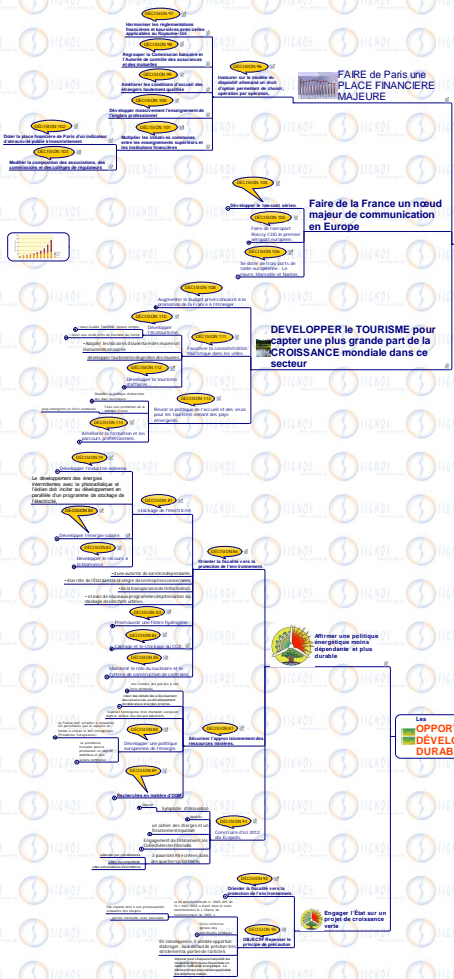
DÉCISION 97
Harmoniser les réglementations financières et boursières avec celles applicables au Royaume-Uni

DÉCISION 98
Regrouper la Commission bancaire et l'Autorité de contrôle des assurances et des mutuelles

DÉCISION 99
Améliorer les conditions d'accueil des étrangers hautement qualifiés

DÉCISION 100
Développer massivement l'enseignement de l'anglais professionnel

DÉCISION 101
Multiplier les initiatives communes entre les enseignements supérieurs et les institutions financières

DÉCISION 102
Doter la place financière de Paris d'un indicateur d'attractivité publié trimestriellement

DÉCISION 103
Modifier la composition des associations, des commissions et des collèges de régulateurs

DÉCISION 96
Instaurer sur le modèle du dispositif allemand un droit d'option permettant de choisir, opération par opération.

FAIRE de Paris une PLACE FINANCIERE MAJEURE

DÉCISION 104
Développer le low-cost aérien.

DÉCISION 105
Faire de l'aéroport Roissy CDG le premier aéroport européen.

Se doter de trois ports de taille européenne : Le Havre, Marseille et Nantes.

Faire de la France un nœud majeur de communication en Europe

DÉCISION 109
Augmenter le budget provisionnant à la promotion de la France à l'étranger.

DÉCISION 110
Développer l'écotourisme.

DÉCISION 111
Favoriser la consommation touristique dans les villes.

DÉCISION 112
Développer le tourisme d'affaires.

DÉCISION 113
Revoir la politique de l'accueil et des visas pour les touristes venant des pays émergents.

DÉCISION 114
Améliorer la formation et les parcours professionnels.

DEVELOPPER le TOURISME pour capter une plus grande part de la CROISSANCE mondiale dans ce secteur

DÉCISION 77
Développer l'industrie nucléaire

Le développement des énergies intermittentes avec le photovoltaïque et l'éolien doit inciter au développement en parallèle d'un programme de stockage de l'électricité.

DÉCISION 81
Stockage de l'électricité

DÉCISION 82
Développer l'énergie solaire

DÉCISION 83
Développer le recours à la biomasse

DÉCISION 84
Promouvoir une filière hydrogène

DÉCISION 85
Captage et stockage du CO2

DÉCISION 86
Maintenir le rôle du nucléaire et le rythme de construction de centrales

Orienter la fiscalité vers la protection de l'environnement.

Affirmer une politique énergétique moins dépendante et plus durable

DÉCISION 87
Sécuriser l'approvisionnement des ressources minières.

DÉCISION 88
Développer une politique européenne de l'énergie.

DÉCISION 89
Recherches en matière d'OGM

Symptôme d'innovation.

DÉCISION 91
Construire d'ici 2012 dix Ecopolis.

Les OPPORT DÉVELO DURAB

DÉCISION 92
Orienter la fiscalité vers la protection de l'environnement.

Engager l'État sur un projet de croissance verte

DÉCISION 93
OBJECTIF Repenser le principe de précaution